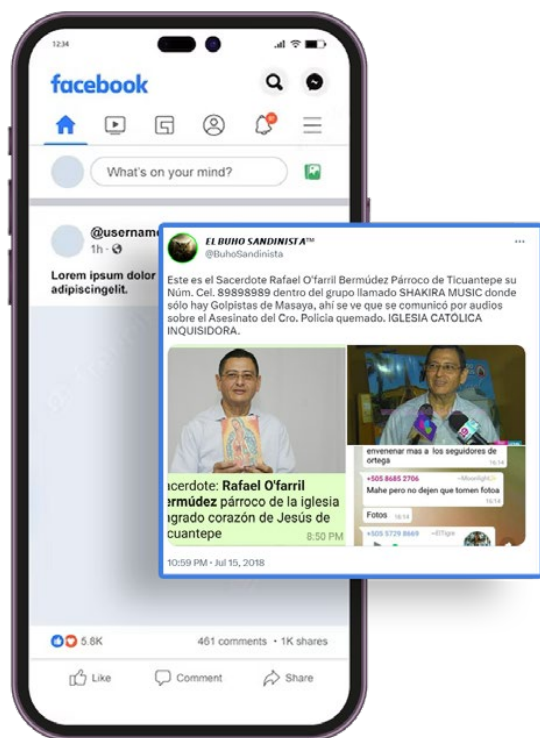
12:34

facebook

What's on your mind?

@usernam
1h ·

Lorem ipsum dolor
adipiscingelit.

EL BUHO SANDINISTA™
@BuhoSandinista

Este es el Sacerdote Rafael O'farril Bermúdez Párroco de Ticuantepe su Núm. Cel. 89898989 dentro del grupo llamado SHAKIRA MUSIC donde sólo hay Golpistas de Masaya, ahí se ve que se comunicó por audios sobre el Asesinato del Cro. Policia quemado. IGLESIA CATÓLICA INQUISIDORA.

acerdote: Rafael O'farril ermúdez párroco de la iglesia agrado corazón de Jesús de icuantepe
8:50 PM

envenenar mas a los seguidores de ortega
16:14

+505 8685 2706
Mahe pero no dejen que tomen fotoa
16:14

Fotos 16:14

+505 5729 8669

10:59 PM · Jul 15, 2018

5.8K
461 comments · 1K shares

Like
Comment
Share